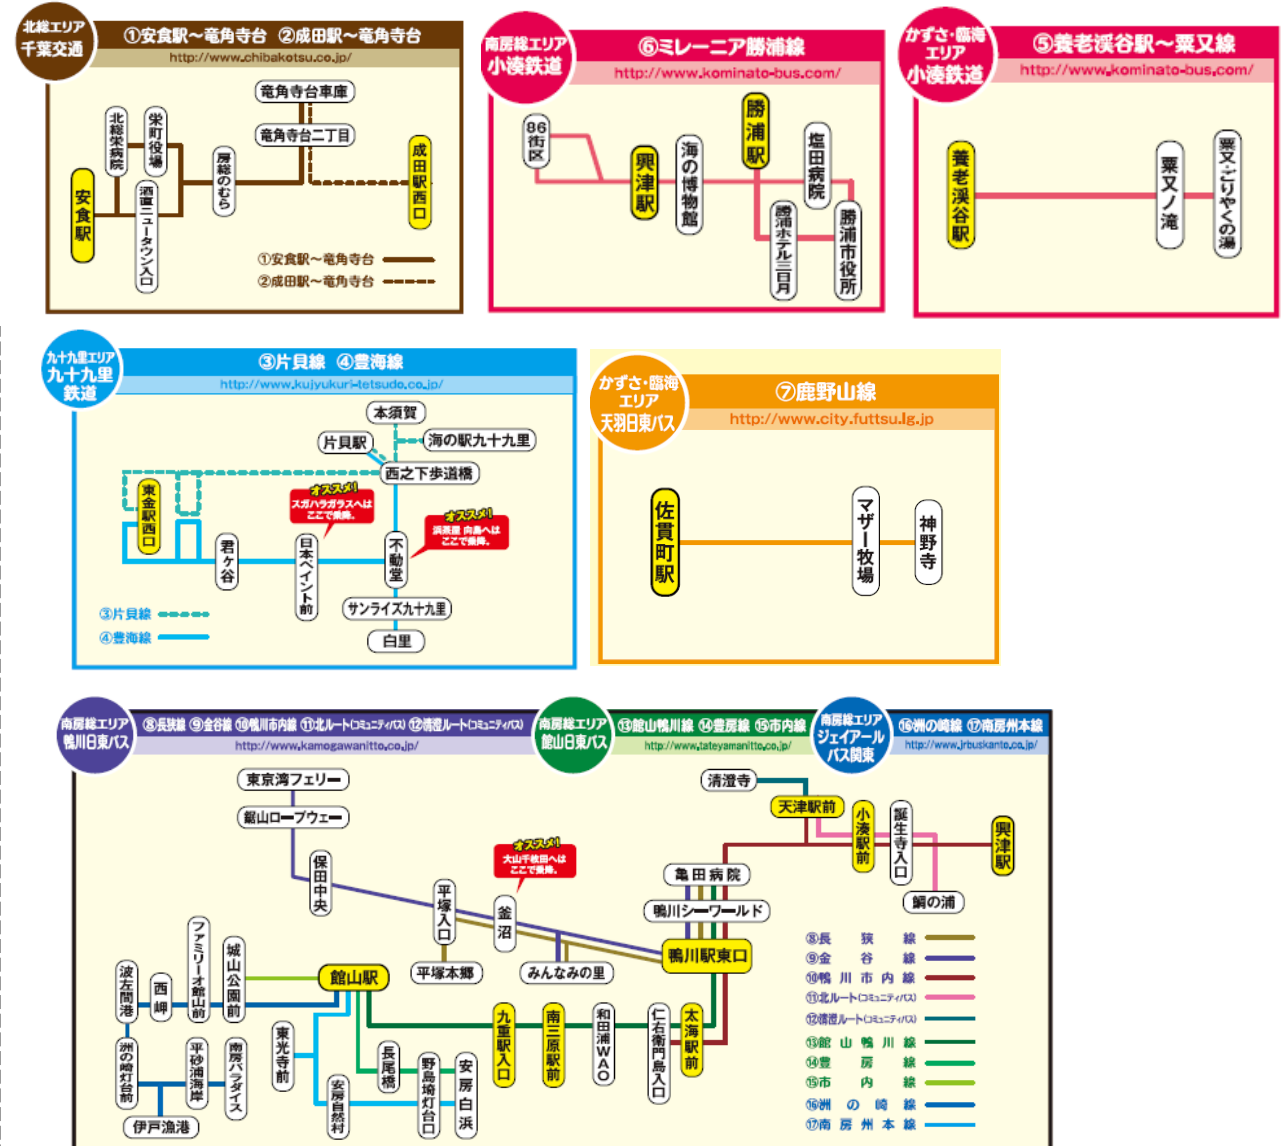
北総エリア
千葉交通
①安食駅～竜角寺台 ②成田駅～竜角寺台
http://www.chibakotsu.co.jp/
竜角寺台車庫
竜角寺台二丁目
北総栄病院
栄町役場
安食駅
酒直ニュータウン入口
房総のむら
成田駅西口
①安食駅～竜角寺台
②成田駅～竜角寺台

南房総エリア
小湊鉄道
⑥ミレーニア勝浦線
http://www.kominato-bus.com/
86街区
興津駅
海の博物館
勝浦駅
勝浦ホテル三日月
塩田病院
勝浦市役所

かずさ・臨海エリア
小湊鉄道
⑤養老渓谷駅～粟又線
http://www.kominato-bus.com/
養老渓谷駅
粟又ノ滝
粟又・ごりやくの湯

九十九里エリア
九十九里鉄道
③片貝線 ④豊海線
http://www.kujyukuri-tetsudo.co.jp/
本須賀
片貝駅
海の駅九十九里
西之下歩道橋
東金駅西口
君ケ谷
オススメ! スガハラガラスへはここで乗降。
日本ペイント前
不動堂
オススメ! 満蒸屋 向島へはここで乗降。
サンライズ九十九里
白里
③片貝線
④豊海線

かずさ・臨海エリア
天羽日東バス
⑦鹿野山線
http://www.city.futtsu.lg.jp
佐貫町駅
マザー牧場
神野寺

南房総エリア
鴨川日東バス
⑧長狭線 ⑨金谷線 ⑩鴨川市内線 ⑪北ルート(コミュニティバス) ⑫清澄ルート(コミュニティバス)
http://www.kamogawanitto.co.jp/
南房総エリア
館山日東バス
⑬館山鴨川線 ⑭豊房線 ⑮市内線
http://www.tateyamanitto.co.jp/
南房総エリア
ジェイアールバス関東
⑯洲の崎線 ⑰南房州本線
http://www.jrbuskanto.co.jp/
東京湾フェリー
鋸山ロープウェー
保田中央
オススメ! 大山千枚田へはここで乗降。
平塚入口
金沼
平塚本郷
みんなみの里
清澄寺
天津駅前
小湊駅前
誕生寺入口
興津駅
亀田病院
鴨川シーワールド
鴨川駅東口
鯛の浦
波左間港
西岬
ファミリーオ館山前
城山公園前
館山駅
東光寺前
長尾橋
野島埼灯台口
安房白浜
九重駅入口
南三原駅前
和田浦WAO
仁右衛門島入口
太海駅前
洲の崎灯台前
平砂浦海岸
南房パラダイス
伊戸漁港
安房自然村
⑧長狭線
⑨金谷線
⑩鴨川市内線
⑪北ルート(コミュニティバス)
⑫清澄ルート(コミュニティバス)
⑬館山鴨川線
⑭豊房線
⑮市内線
⑯洲の崎線
⑰南房州本線